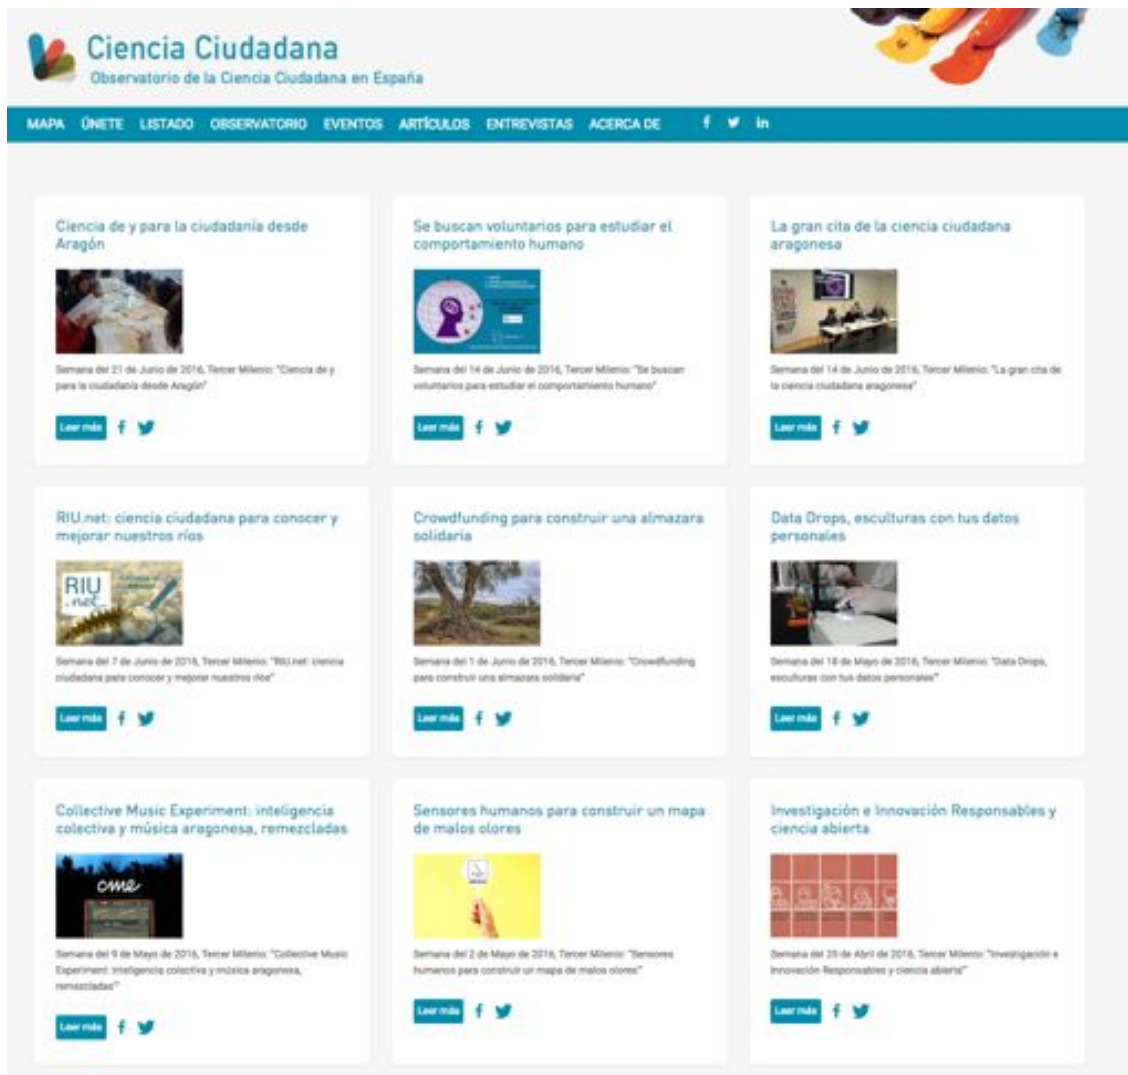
Ciencia Ciudadana
Observatorio de la Ciencia Ciudadana en España

MAPA ÚNETE LISTADO OBSERVATORIO EVENTOS ARTÍCULOS ENTREVISTAS ACERCA DE

Ciencia de y para la ciudadanía desde Aragón

Semana del 21 de Junio de 2016, Tercer Milenio: "Ciencia de y para la ciudadanía desde Aragón"

Leer más

Se buscan voluntarios para estudiar el comportamiento humano

Semana del 14 de Junio de 2016, Tercer Milenio: "Se buscan voluntarios para estudiar el comportamiento humano"

Leer más

La gran cita de la ciencia ciudadana aragonesa

Semana del 14 de Junio de 2016, Tercer Milenio: "La gran cita de la ciencia ciudadana aragonesa"

Leer más

RIU.net: ciencia ciudadana para conocer y mejorar nuestros ríos

RIU .net

Semana del 7 de Junio de 2016, Tercer Milenio: "RIU.net: ciencia ciudadana para conocer y mejorar nuestros ríos"

Leer más

Crowdfunding para construir una almazara solidaria

Semana del 1 de Junio de 2016, Tercer Milenio: "Crowdfunding para construir una almazara solidaria"

Leer más

Data Drops, esculturas con tus datos personales

Semana del 18 de Mayo de 2016, Tercer Milenio: "Data Drops, esculturas con tus datos personales"

Leer más

Collective Music Experiment: inteligencia colectiva y música aragonesa, remezcladas

cme

Semana del 9 de Mayo de 2016, Tercer Milenio: "Collective Music Experiment: inteligencia colectiva y música aragonesa, remezcladas"

Leer más

Sensores humanos para construir un mapa de malos olores

Semana del 2 de Mayo de 2016, Tercer Milenio: "Sensores humanos para construir un mapa de malos olores"

Leer más

Investigación e Innovación Responsables y ciencia abierta

Semana del 25 de Abril de 2016, Tercer Milenio: "Investigación e Innovación Responsables y ciencia abierta"

Leer más